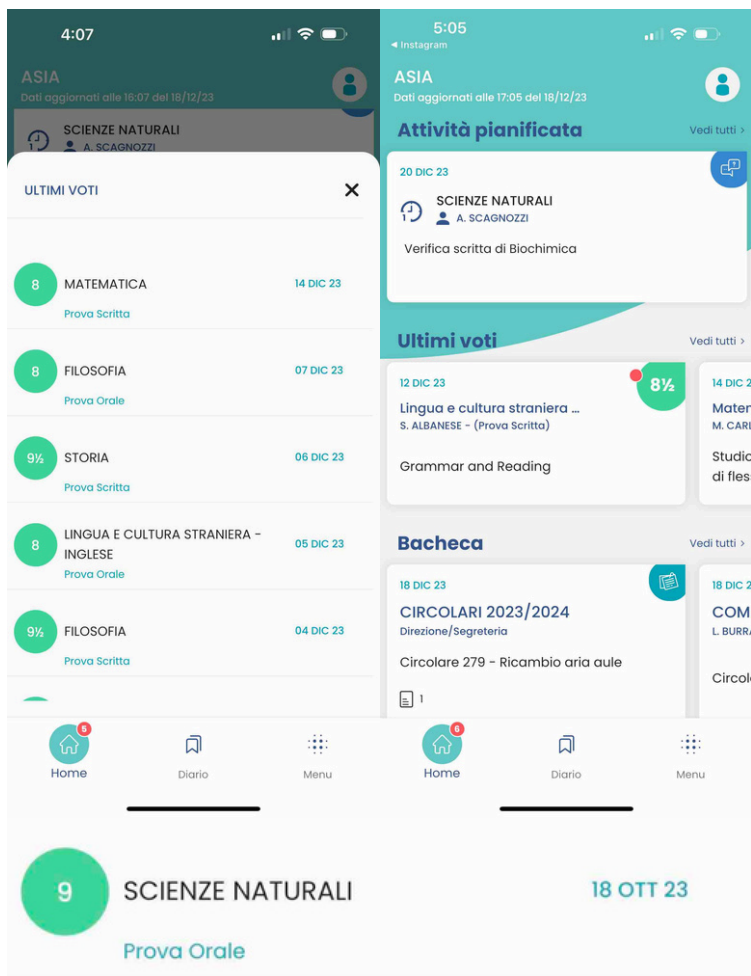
4:07

ASIA
Dati aggiornati alle 16:07 del 18/12/23

SCIENZE NATURALI
A. SCAGNOZZI

ULTIMI VOTI ✕

8 MATEMATICA 14 DIC 23
Prova Scritta

8 FILOSOFIA 07 DIC 23
Prova Orale

9½ STORIA 06 DIC 23
Prova Scritta

8 LINGUA E CULTURA STRANIERA - INGLESE 05 DIC 23
Prova Orale

9½ FILOSOFIA 04 DIC 23
Prova Scritta

6
Home Diario Menu

5:05
◂ Instagram

ASIA
Dati aggiornati alle 17:05 del 18/12/23

Attività pianificata Vedi tutti ›

20 DIC 23
SCIENZE NATURALI
A. SCAGNOZZI
Verifica scritta di Biochimica

Ultimi voti Vedi tutti ›

12 DIC 23
8½
Lingua e cultura straniera ...
S. ALBANESE - (Prova Scritta)
Grammar and Reading

14 DIC
Mater
M. CARI
Studio
di fles

Bacheca Vedi tutti ›

18 DIC 23
CIRCOLARI 2023/2024
Direzione/Segreteria
Circolare 279 - Ricambio aria aule
1

18 DIC
COM
L. BURR
Circol

6
Home Diario Menu

9 SCIENZE NATURALI 18 OTT 23
Prova Orale